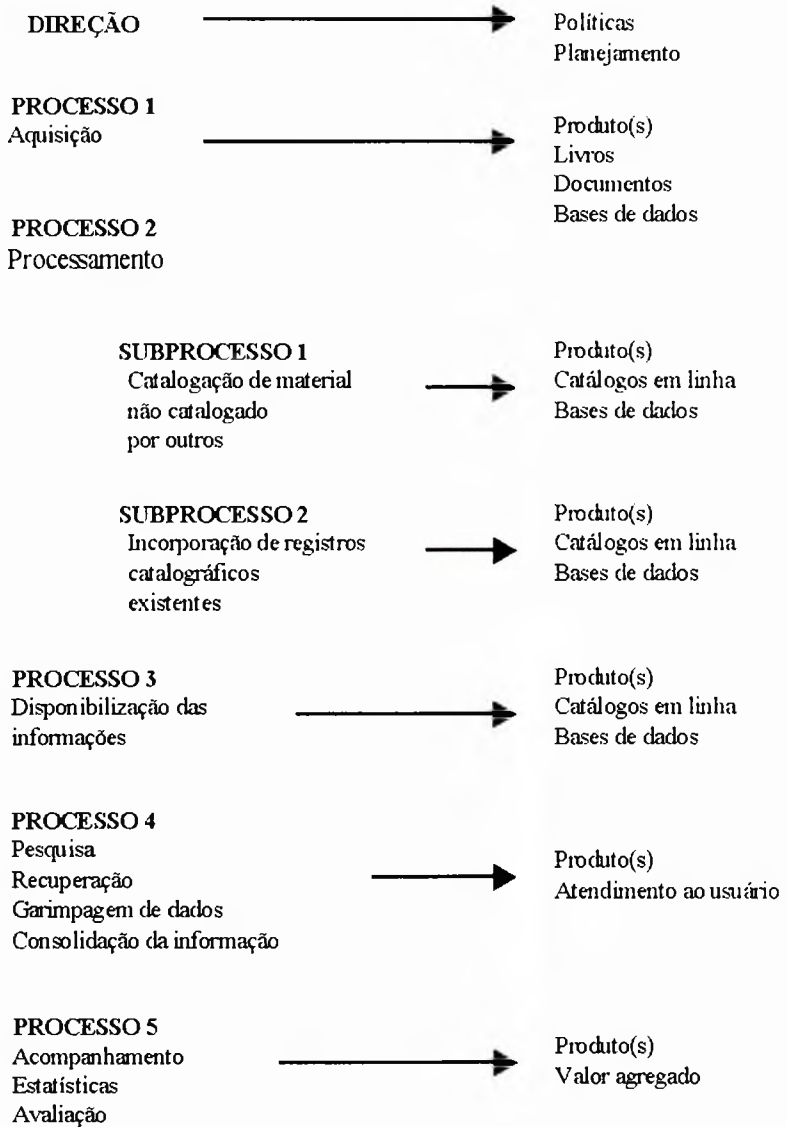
DIREÇÃO

Políticas
Planejamento

PROCESSO 1
Aquisição

Produto(s)
Livros
Documentos
Bases de dados

PROCESSO 2
Processamento

SUBPROCESSO 1
Catalogação de material não catalogado por outros

Produto(s)
Catálogos em linha
Bases de dados

SUBPROCESSO 2
Incorporação de registros catalográficos existentes

Produto(s)
Catálogos em linha
Bases de dados

PROCESSO 3
Disponibilização das informações

Produto(s)
Catálogos em linha
Bases de dados

PROCESSO 4
Pesquisa
Recuperação
Garimpagem de dados
Consolidação da informação

Produto(s)
Atendimento ao usuário

PROCESSO 5
Acompanhamento
Estatísticas
Avaliação

Produto(s)
Valor agregado